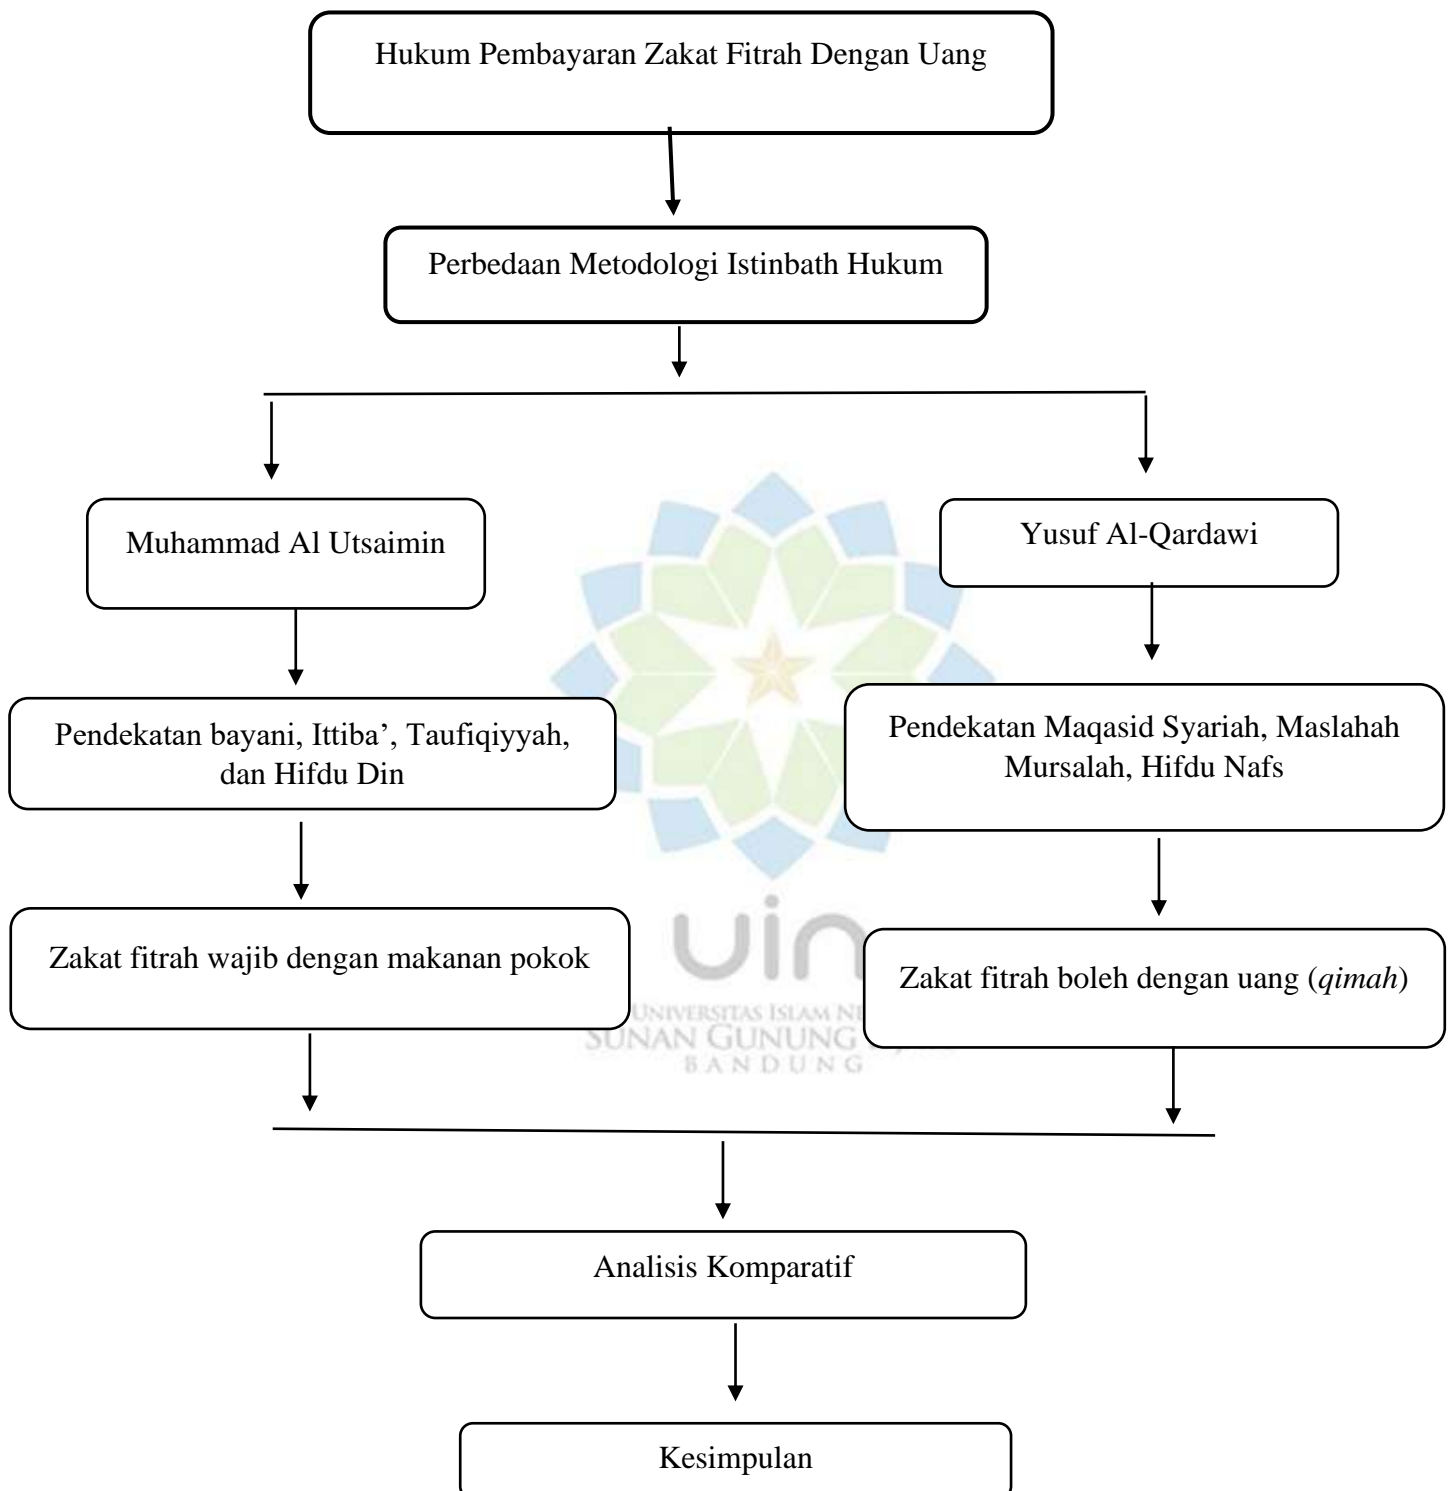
Hukum Pembayaran Zakat Fitrah Dengan Uang

Perbedaan Metodologi Istinbath Hukum

Muhammad Al Utsaimin

Pendekatan bayani, Ittiba', Taufiqiyyah, dan Hifdu Din

Zakat fitrah wajib dengan makanan pokok

Yusuf Al-Qardawi

Pendekatan Maqasid Syariah, Maslahah Mursalah, Hifdu Nafs

Zakat fitrah boleh dengan uang (*qimah*)

UNIVERSITAS ISLAM NE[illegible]
SUNAN GUNUNG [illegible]
BANDUNG

Analisis Komparatif

Kesimpulan